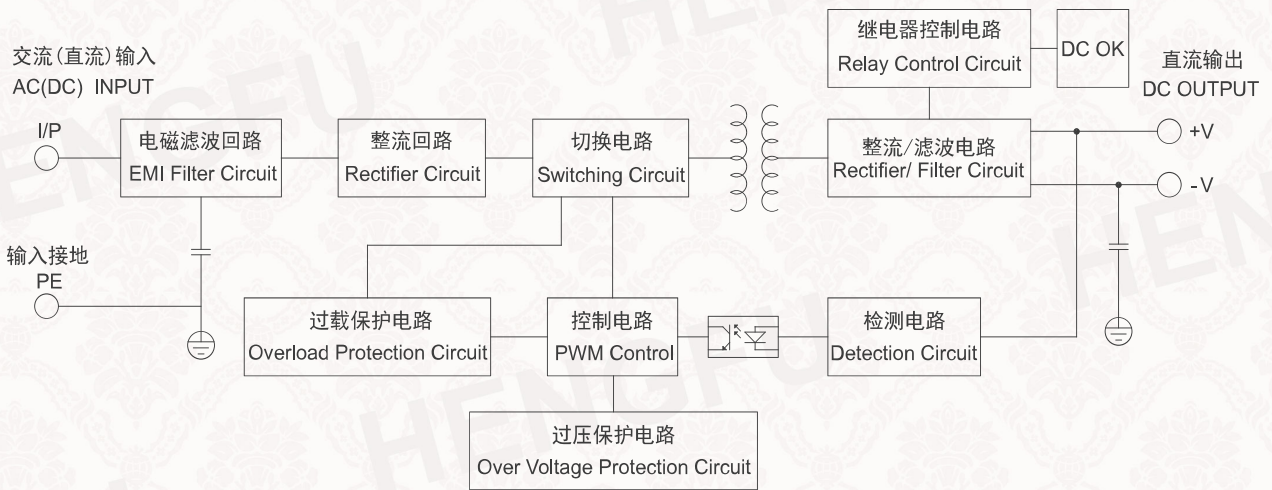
交流(直流)输入
AC(DC) INPUT

I/P

电磁滤波回路
EMI Filter Circuit

整流回路
Rectifier Circuit

切换电路
Switching Circuit

继电器控制电路
Relay Control Circuit

DC OK

直流输出
DC OUTPUT

整流/滤波电路
Rectifier/ Filter Circuit

+V

-V

输入接地
PE

过载保护电路
Overload Protection Circuit

控制电路
PWM Control

检测电路
Detection Circuit

过压保护电路
Over Voltage Protection Circuit

HENGFU